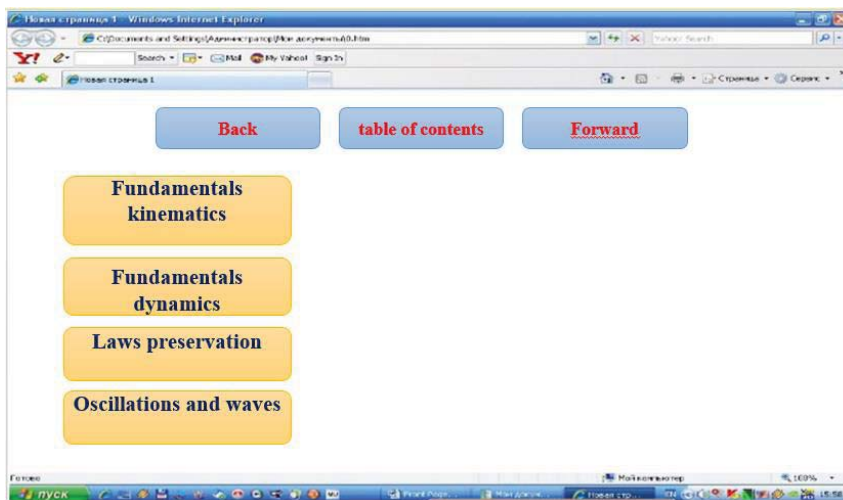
Новая страница 1 - Windows Internet Explorer

C:\Documents and Settings\Администратор\Мои документы\0.htm

Yahoo! Search

Search · Mail · My Yahoo! · Sign In

Новая страница 1

Страница · Сервис

Back

table of contents

Forward

Fundamentals kinematics

Fundamentals dynamics

Laws preservation

Oscillations and waves

Готово

Мой компьютер

100%

пуск

15:5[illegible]